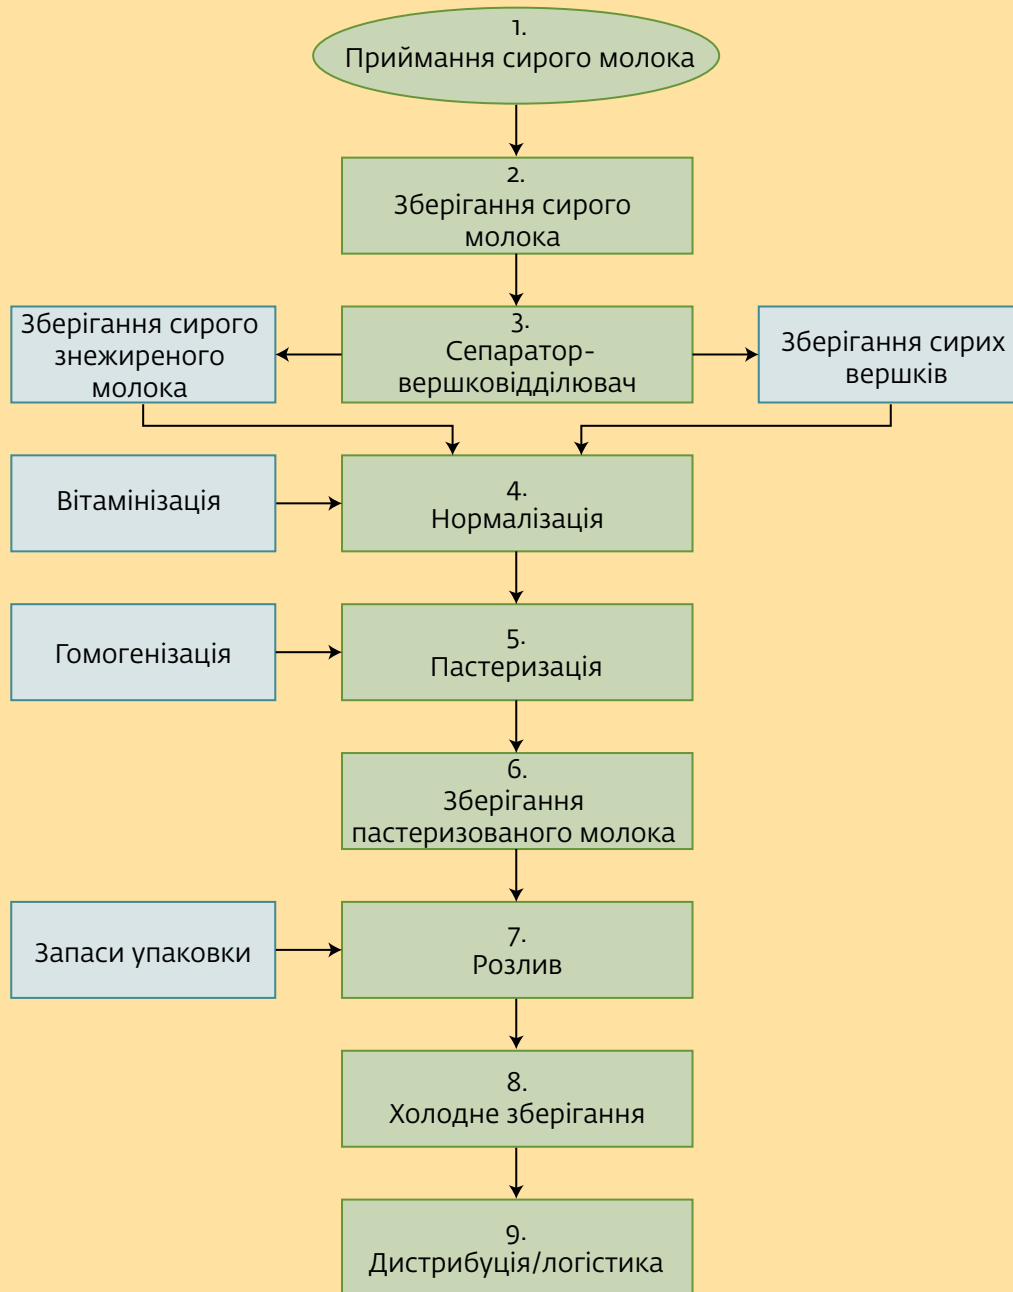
1.
Приймання сирого молока

2.
Зберігання сирого молока

Зберігання сирого знежиреного молока

3.
Сепаратор-вершковідділювач

Зберігання сирих вершків

Вітамінізація

4.
Нормалізація

Гомогенізація

5.
Пастеризація

6.
Зберігання пастеризованого молока

Запаси упаковки

7.
Розлив

8.
Холодне зберігання

9.
Дистрибуція/логістика